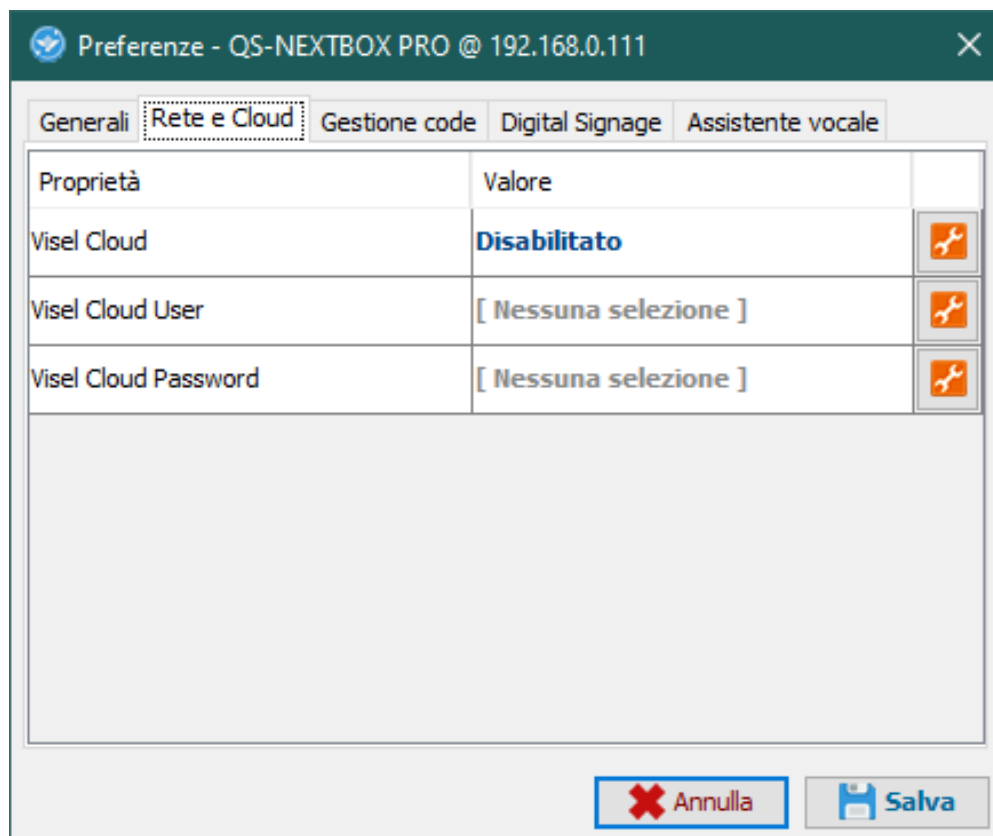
Preferenze - QS-NEXTBOX PRO @ 192.168.0.111

Generali | Rete e Cloud | Gestione code | Digital Signage | Assistente vocale

| Proprietà | Valore |
|---|---|
| Visel Cloud | Disabilitato |
| Visel Cloud User | [ Nessuna selezione ] |
| Visel Cloud Password | [ Nessuna selezione ] |

Annulla
Salva